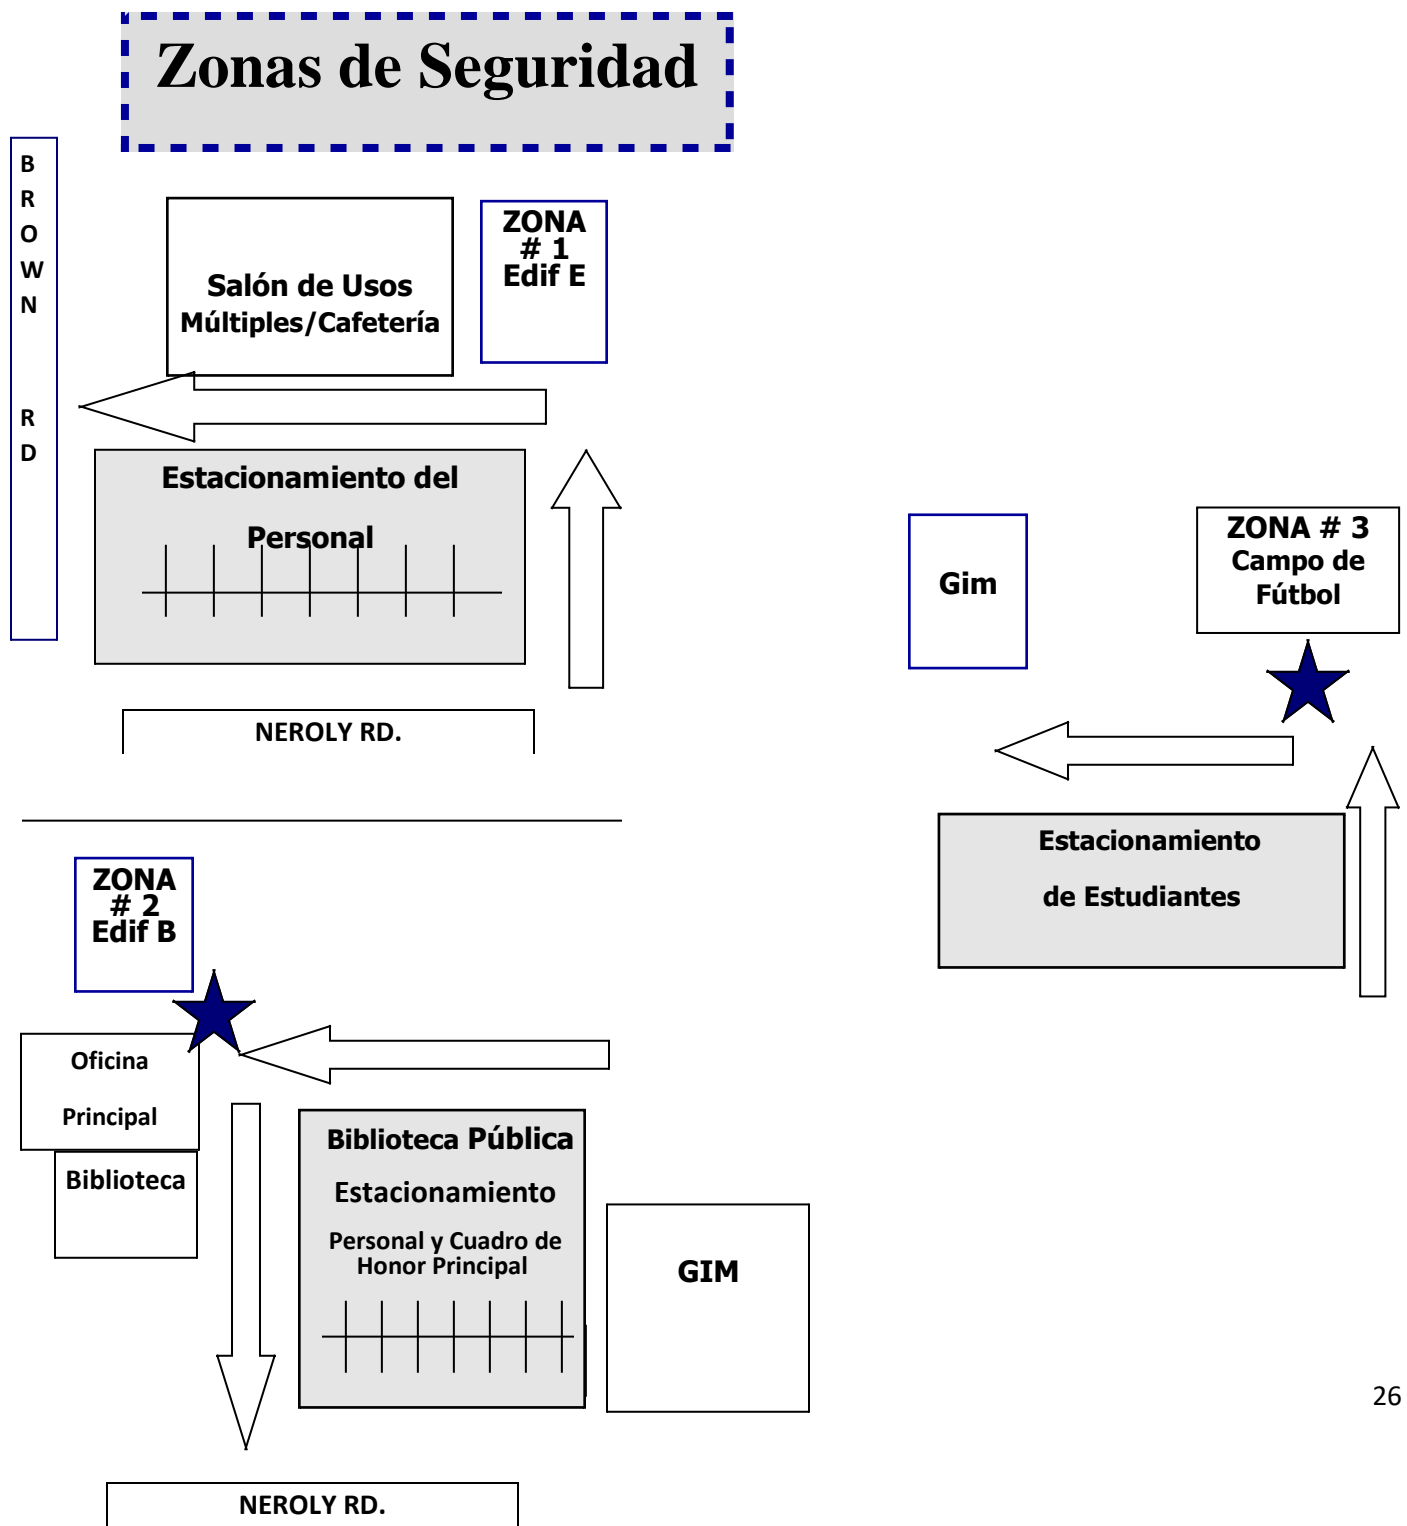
Zonas de Seguridad

B R O W N R D

Salón de Usos Múltiples/Cafetería

ZONA # 1 Edif E

Estacionamiento del Personal

NEROLY RD.

Gim

ZONA # 3 Campo de Fútbol

Estacionamiento de Estudiantes

ZONA # 2 Edif B

Oficina Principal

Biblioteca

Biblioteca Pública

Estacionamiento

Personal y Cuadro de Honor Principal

GIM

26

NEROLY RD.